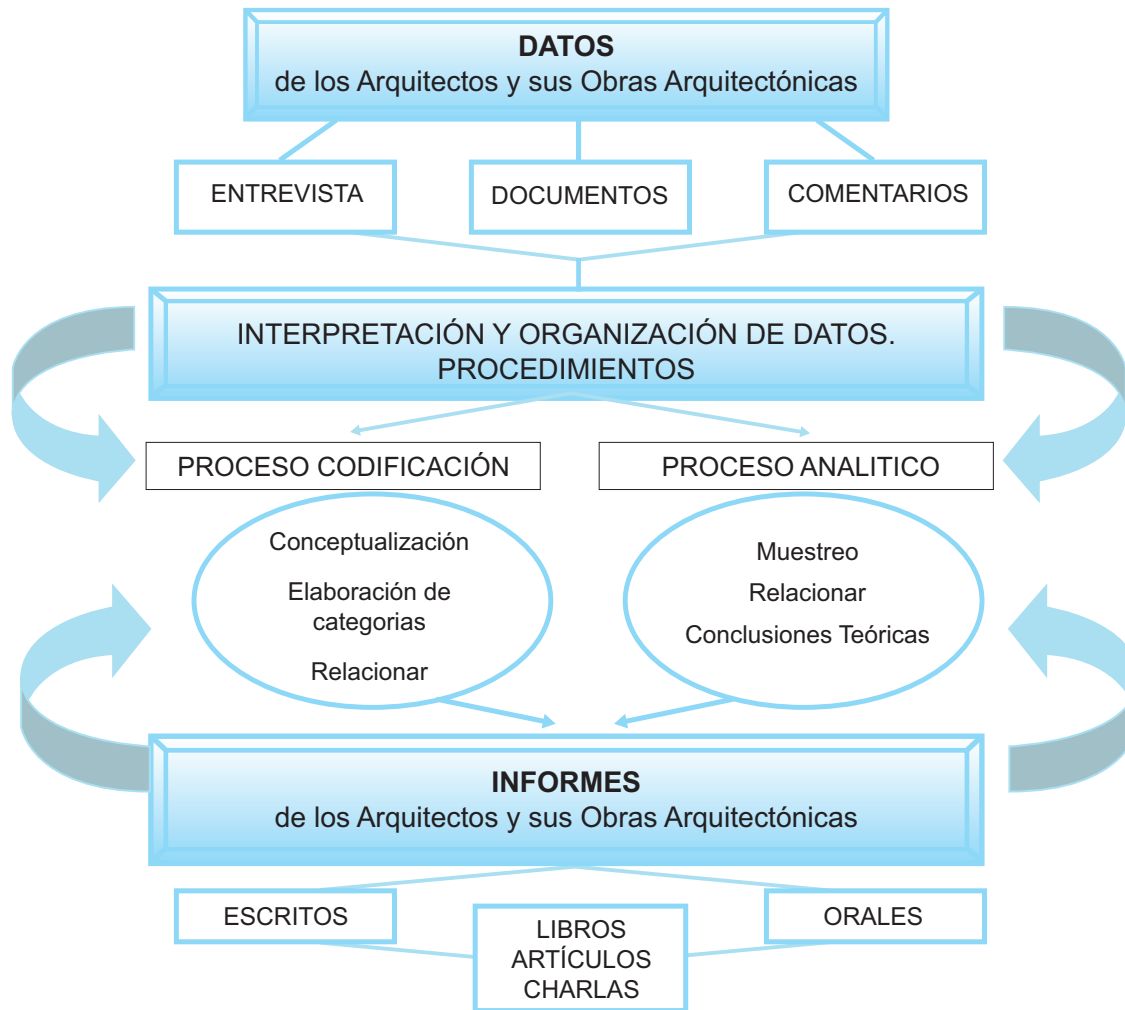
**DATOS**
de los Arquitectos y sus Obras Arquitectónicas

ENTREVISTA

DOCUMENTOS

COMENTARIOS

INTERPRETACIÓN Y ORGANIZACIÓN DE DATOS. PROCEDIMIENTOS

PROCESO CODIFICACIÓN

PROCESO ANALITICO

Conceptualización

Elaboración de categorias

Relacionar

Muestreo

Relacionar

Conclusiones Teóricas

**INFORMES**
de los Arquitectos y sus Obras Arquitectónicas

ESCRITOS

LIBROS
ARTÍCULOS
CHARLAS

ORALES